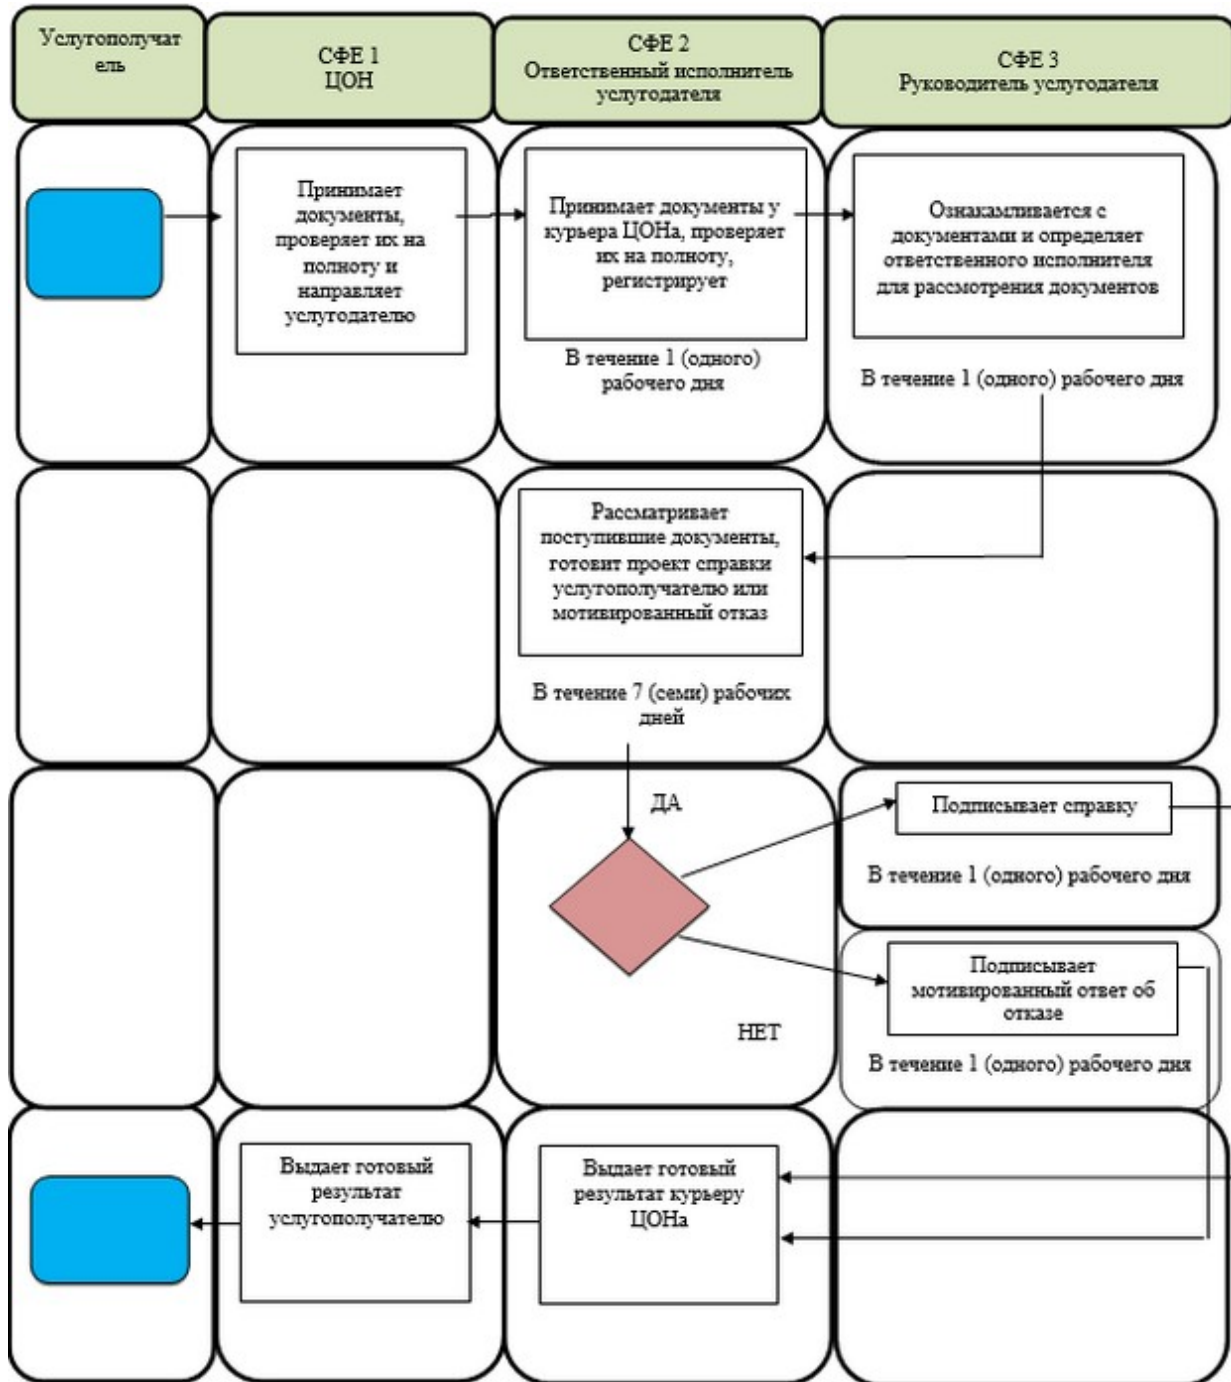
Услугополучатель

СФЕ 1
ЦОН

СФЕ 2
Ответственный исполнитель услугодателя

СФЕ 3
Руководитель услугодателя

Принимает документы, проверяет их на полноту и направляет услугодателю

Принимает документы у курьера ЦОНа, проверяет их на полноту, регистрирует

В течение 1 (одного) рабочего дня

Ознакамливается с документами и определяет ответственного исполнителя для рассмотрения документов

В течение 1 (одного) рабочего дня

Рассматривает поступившие документы, готовит проект справки услугополучателю или мотивированный отказ

В течение 7 (семи) рабочих дней

ДА

Подписывает справку

В течение 1 (одного) рабочего дня

Подписывает мотивированный ответ об отказе

НЕТ

В течение 1 (одного) рабочего дня

Выдает готовый результат услугополучателю

Выдает готовый результат курьеру ЦОНа